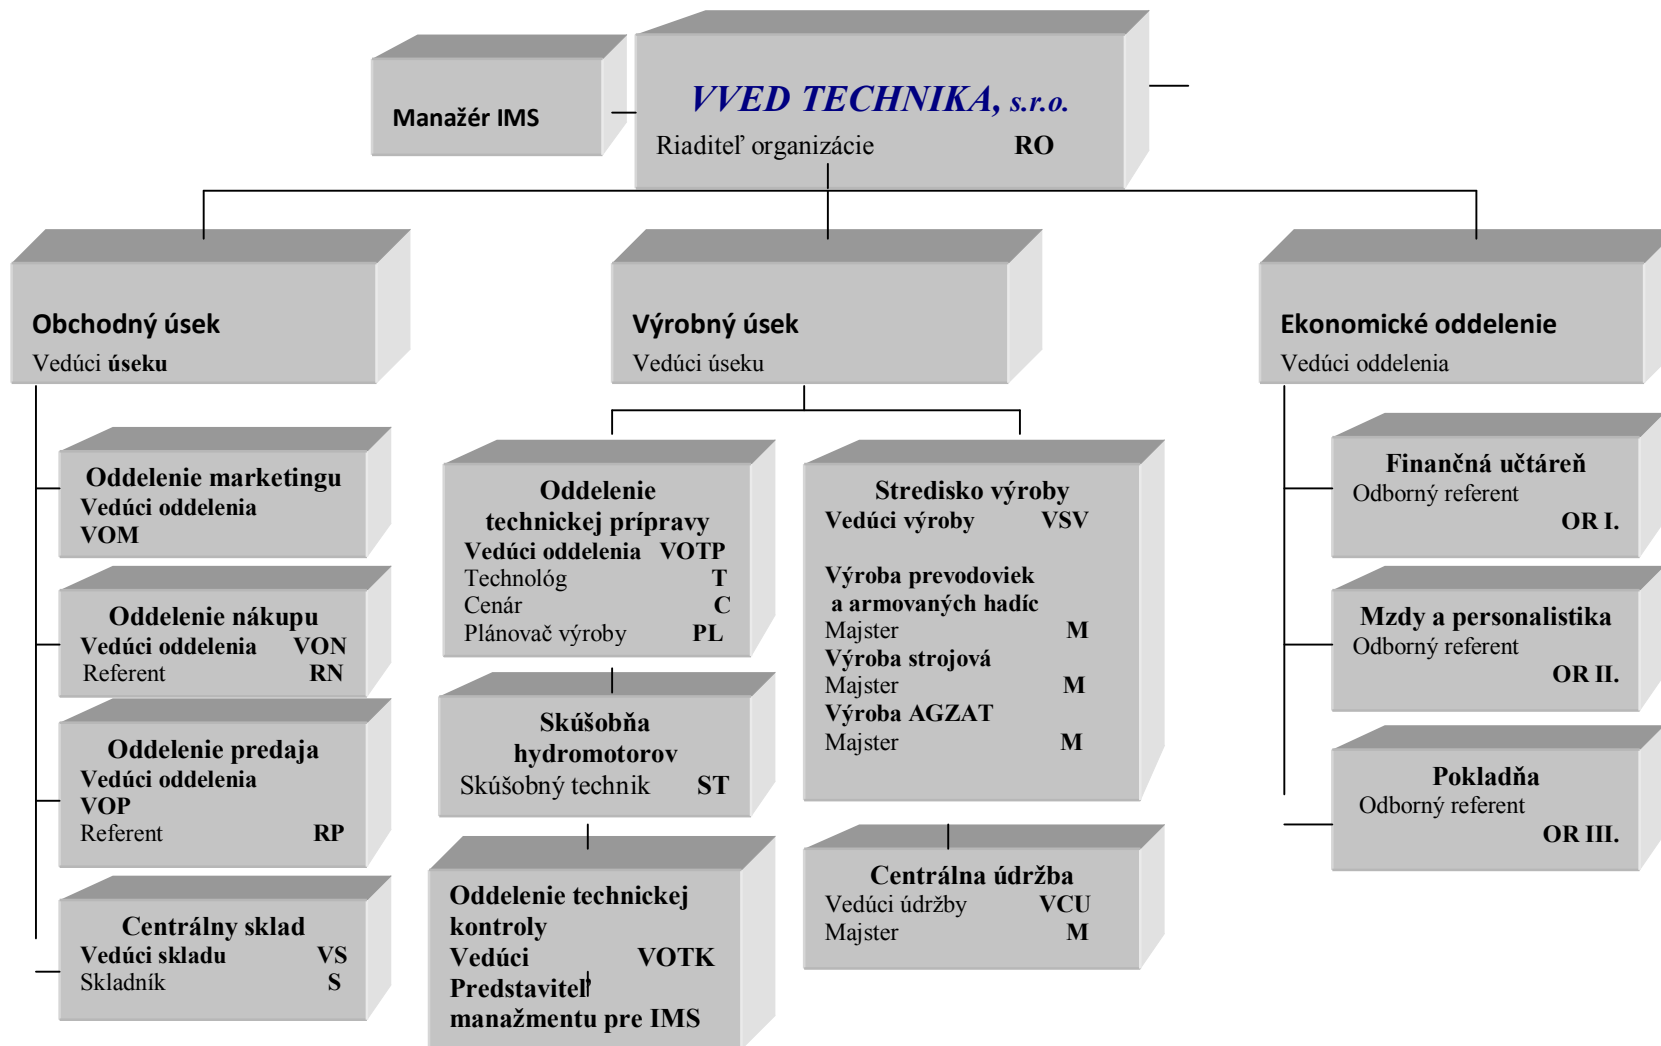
Manažér IMS

VVED TECHNIKA, s.r.o.
Riaditeľ organizácie RO

Obchodný úsek
Vedúci úseku

Výrobný úsek
Vedúci úseku

Ekonomické oddelenie
Vedúci oddelenia

Oddelenie marketingu
Vedúci oddelenia
VOM

Oddelenie nákupu
Vedúci oddelenia VON
Referent RN

Oddelenie predaja
Vedúci oddelenia
VOP
Referent RP

Centrálny sklad
Vedúci skladu VS
Skladník S

Oddelenie technickej prípravy
Vedúci oddelenia VOTP
Technológ T
Cenár C
Plánovač výroby PL

Skúšobňa hydromotorov
Skúšobný technik ST

Oddelenie technickej kontroly
Vedúci VOTK
Predstaviteľ manažmentu pre IMS

Stredisko výroby
Vedúci výroby VSV

Výroba prevodoviek a armovaných hadíc
Majster M
Výroba strojová
Majster M
Výroba AGZAT
Majster M

Centrálna údržba
Vedúci údržby VCU
Majster M

Finančná učtáreň
Odborný referent
OR I.

Mzdy a personalistika
Odborný referent
OR II.

Pokladňa
Odborný referent
OR III.